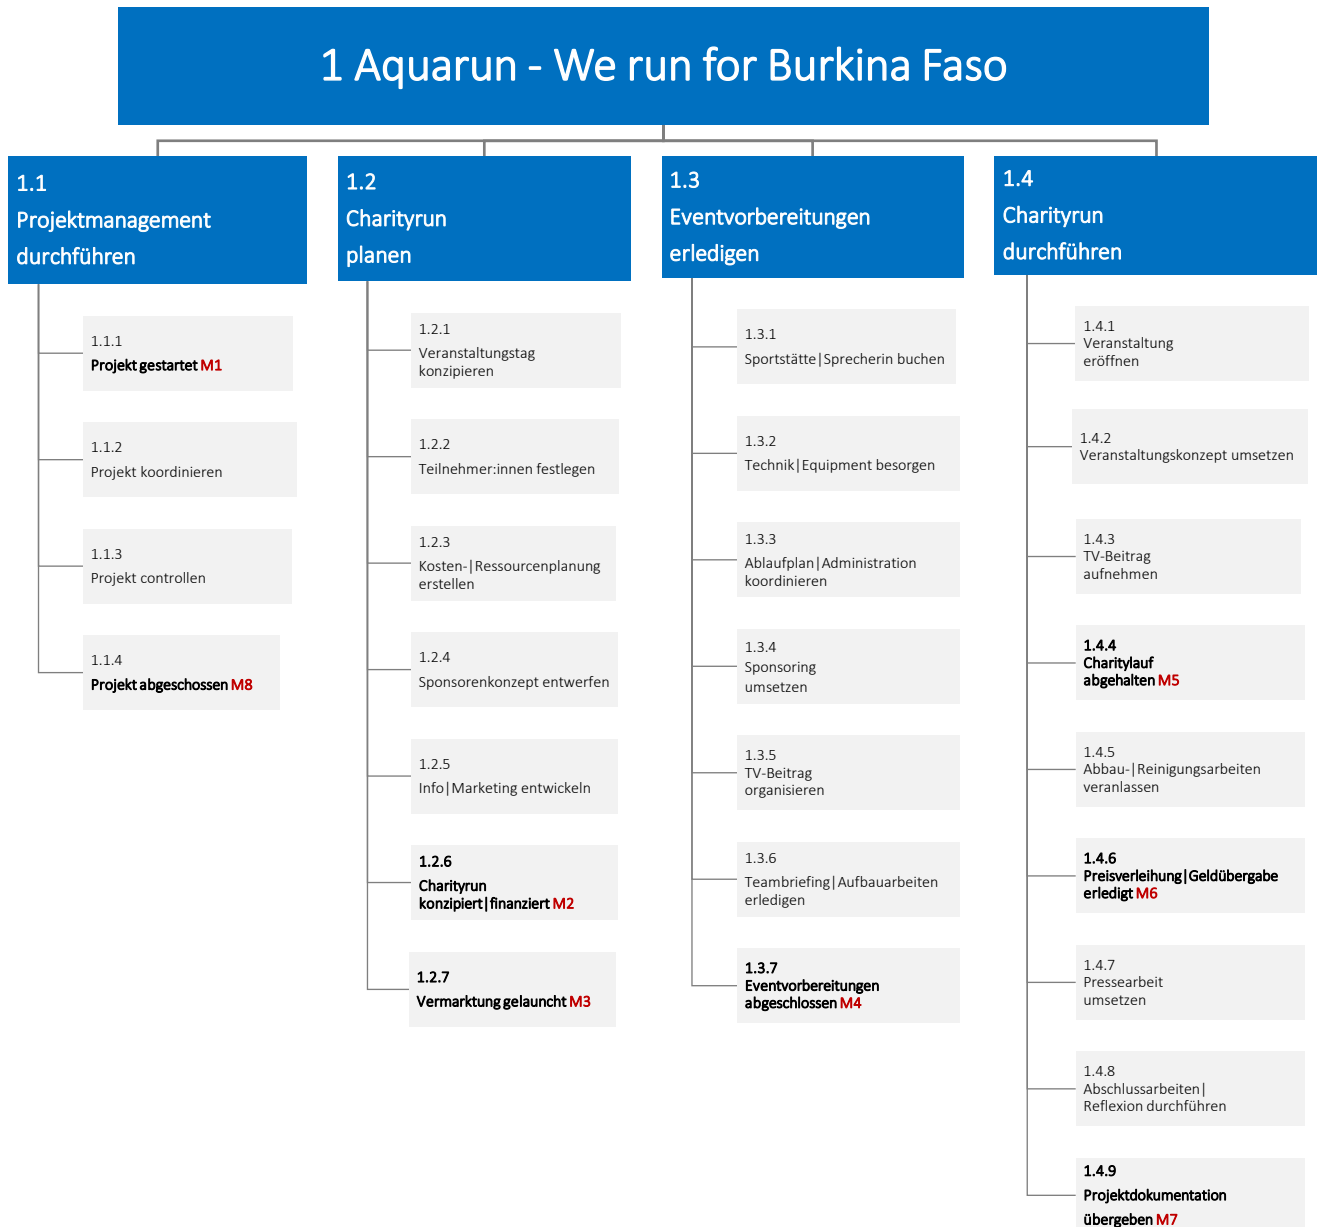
1 Aquarun - We run for Burkina Faso

1.1
Projektmanagement durchführen

1.1.1
Projekt gestartet M1

1.1.2
Projekt koordinieren

1.1.3
Projekt controllen

1.1.4
Projekt abgeschossen M8

1.2
Charityrun planen

1.2.1
Veranstaltungstag konzipieren

1.2.2
Teilnehmer:innen festlegen

1.2.3
Kosten-|Ressourcenplanung erstellen

1.2.4
Sponsorenkonzept entwerfen

1.2.5
Info|Marketing entwickeln

1.2.6
Charityrun konzipiert|finanziert M2

1.2.7
Vermarktung gelauncht M3

1.3
Eventvorbereitungen erledigen

1.3.1
Sportstätte|Sprecherin buchen

1.3.2
Technik|Equipment besorgen

1.3.3
Ablaufplan|Administration koordinieren

1.3.4
Sponsoring umsetzen

1.3.5
TV-Beitrag organisieren

1.3.6
Teambriefing|Aufbauarbeiten erledigen

1.3.7
Eventvorbereitungen abgeschlossen M4

1.4
Charityrun durchführen

1.4.1
Veranstaltung eröffnen

1.4.2
Veranstaltungskonzept umsetzen

1.4.3
TV-Beitrag aufnehmen

1.4.4
Charitylauf abgehalten M5

1.4.5
Abbau-|Reinigungsarbeiten veranlassen

1.4.6
Preisverleihung|Geldübergabe erledigt M6

1.4.7
Pressearbeit umsetzen

1.4.8
Abschlussarbeiten|Reflexion durchführen

1.4.9
Projektdokumentation übergeben M7